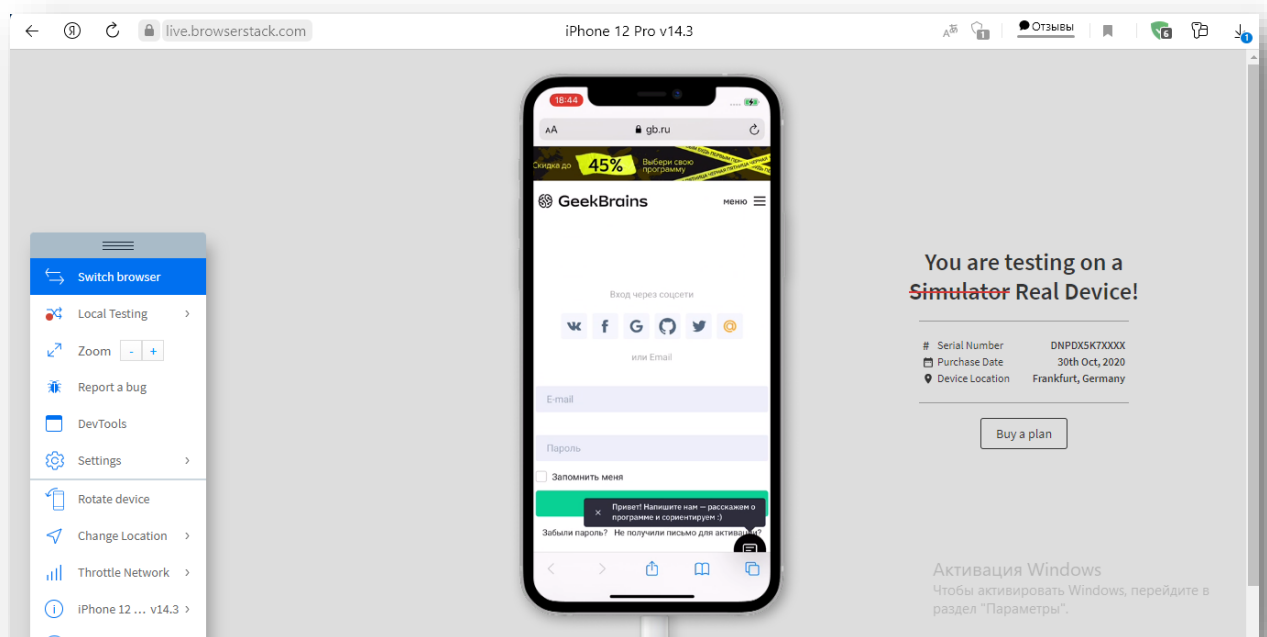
live.browserstack.com

iPhone 12 Pro v14.3

Отзывы

Switch browser

Local Testing

Zoom - +

Report a bug

DevTools

Settings

Rotate device

Change Location

Throttle Network

iPhone 12 ... v14.3

18:44

AA gb.ru

Скидка до 45% Выбери свою программу

GeekBrains меню

Вход через соцсети

или Email

E-mail

Пароль

Запомнить меня

Привет! Напишите нам — расскажем о программе и сориентируем :)

Забыли пароль? Не получили письмо для активации?

You are testing on a Simulator Real Device!

| | |
|---|---|
| # Serial Number | DNPDX5K7XXXX |
| Purchase Date | 30th Oct, 2020 |
| Device Location | Frankfurt, Germany |

Buy a plan

Активация Windows
Чтобы активировать Windows, перейдите в раздел "Параметры".